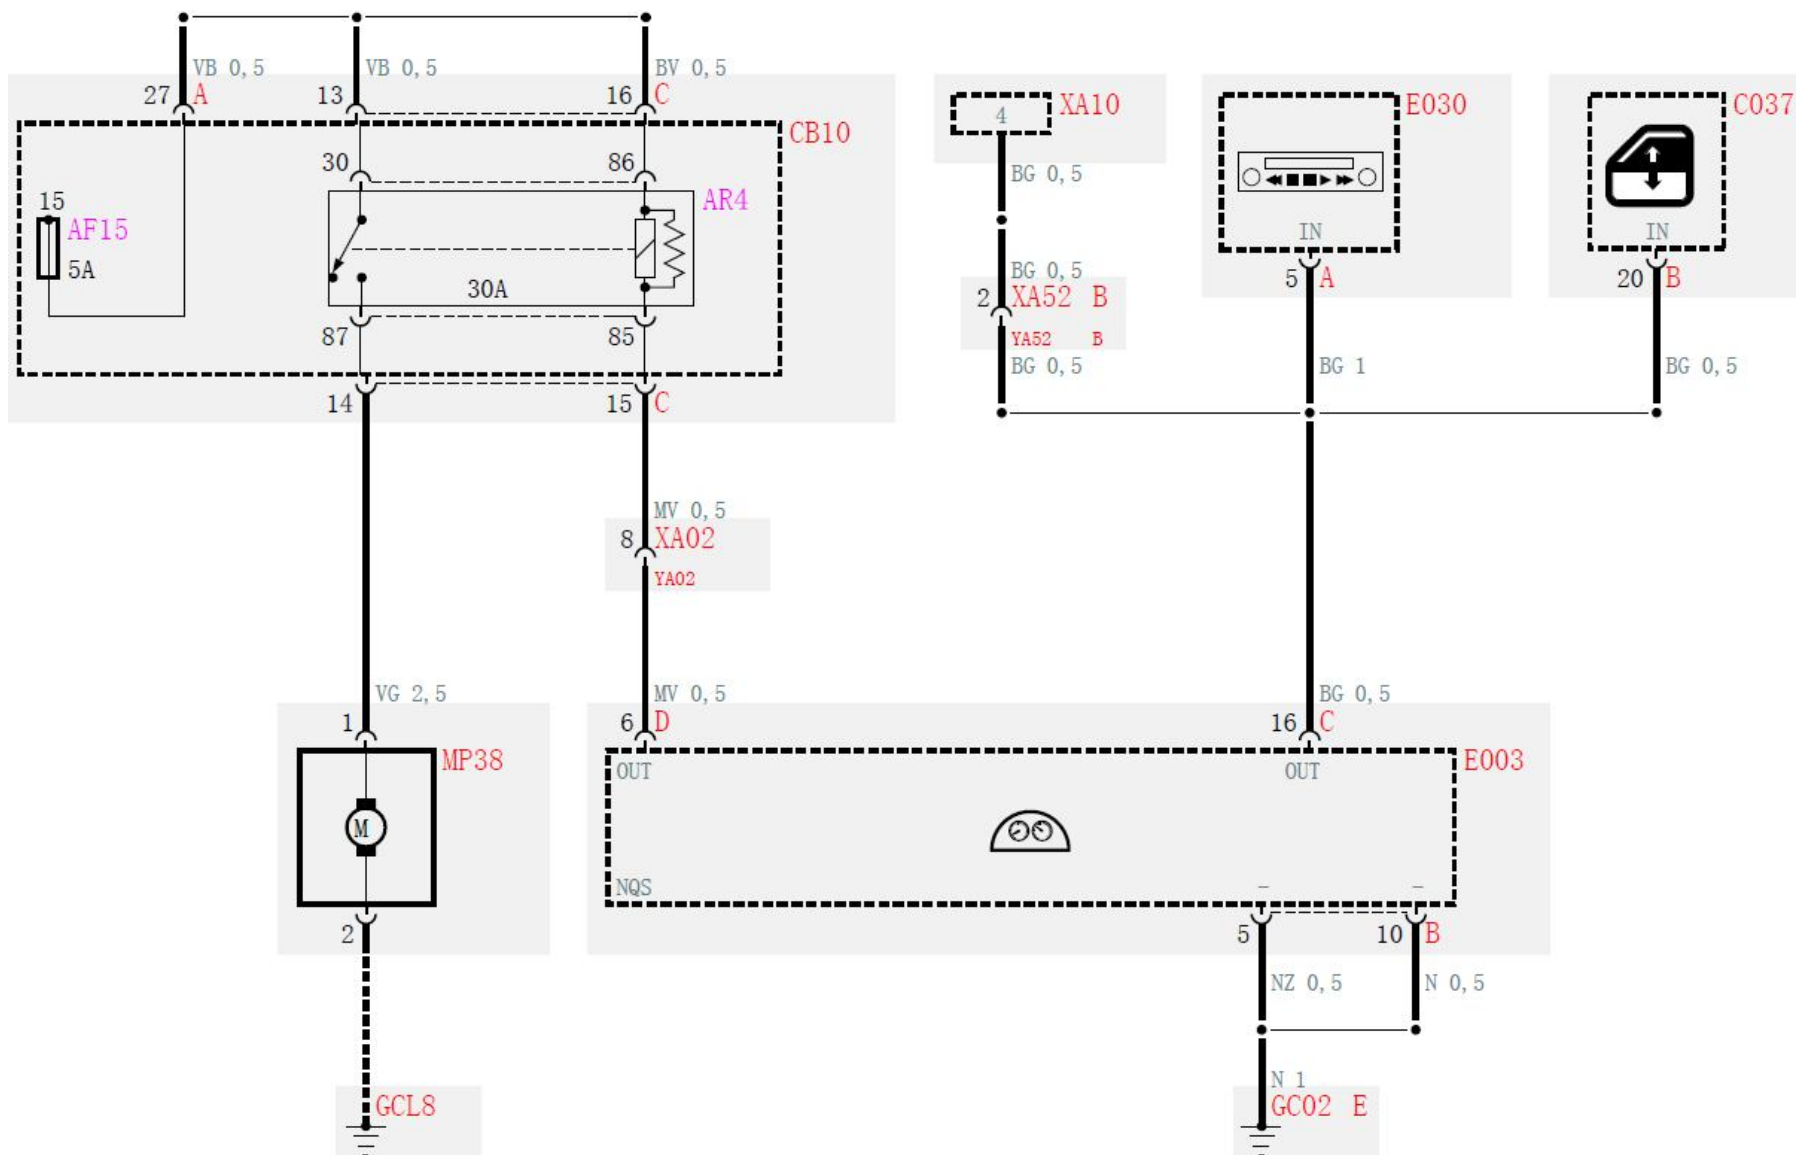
VB 0,5
27 A
VB 0,5
13
BV 0,5
16 C
CB10
30
86
AR4
15
AF15
5A
30A
87
85
14
15 C
XA10
4
BG 0,5
BG 0,5
2 XA52 B
YA52 B
BG 0,5
E030
IN
5 A
BG 1
C037
IN
20 B
BG 0,5
MV 0,5
8 XA02
YA02
VG 2,5
1
MP38
M
2
GCL8
MV 0,5
6 D
OUT
NQS
BG 0,5
16 C
OUT
E003
–
–
5
10 B
NZ 0,5
N 0,5
N 1
GC02 E